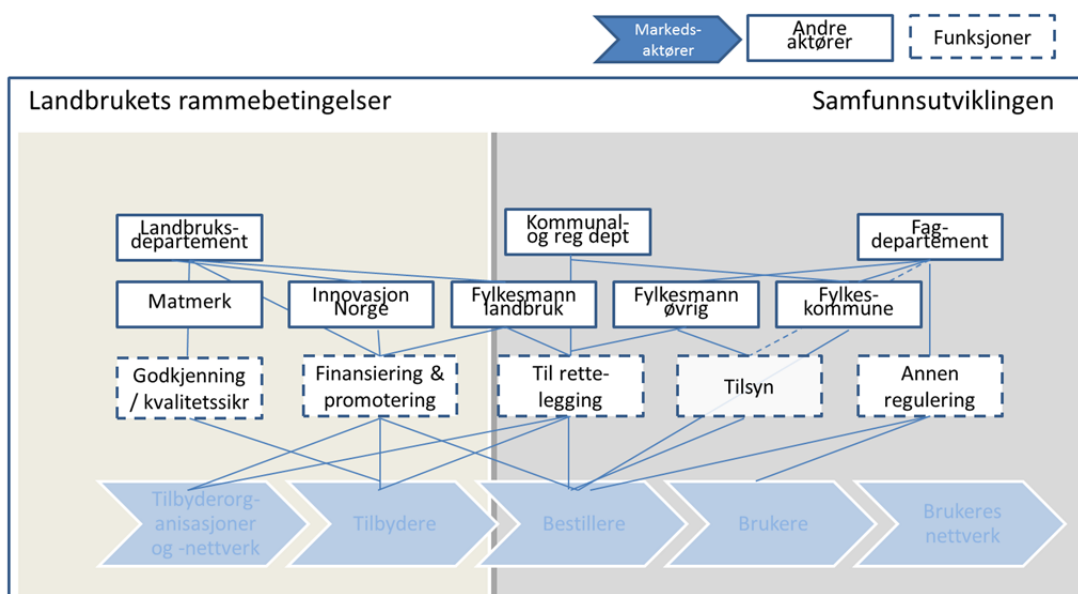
Markedsaktører

Andre aktører

Funksjoner

Landbrukets rammebetingelser

Samfunnsutviklingen

Landbruksdepartement

Kommunal- og reg dept

Fagdepartement

Matmerk

Innovasjon Norge

Fylkesmann landbruk

Fylkesmann øvrig

Fylkeskommune

Godkjenning / kvalitetssikr

Finansiering & promotering

Til rettelegging

Tilsyn

Annen regulering

Tilbyderorganisasjoner og -nettverk

Tilbydere

Bestillere

Brukere

Brukeres nettverk